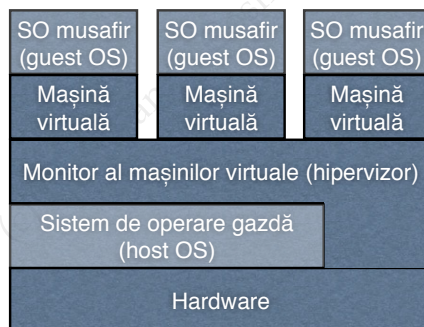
SO musafir (guest OS)

Mașină virtuală

SO musafir (guest OS)

Mașină virtuală

SO musafir (guest OS)

Mașină virtuală

Monitor al mașinilor virtuale (hipervizor)

Sistem de operare gazdă (host OS)

Hardware